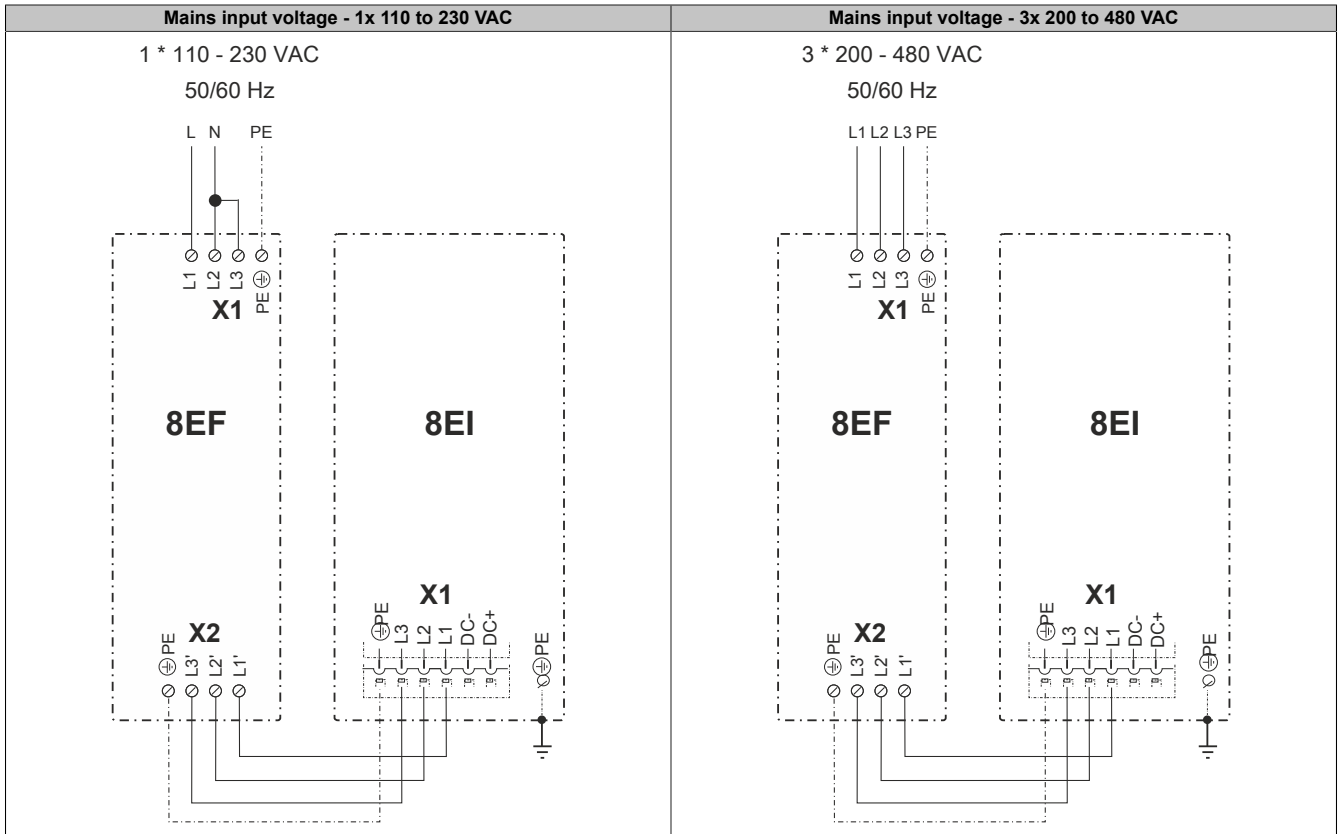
| Mains input voltage - 1x 110 to 230 VAC | Mains input voltage - 3x 200 to 480 VAC |
|---|---|
| 1 * 110 - 230 VAC<br>50/60 Hz<br>L N PE<br>L1 L2 L3 PE<br>X1<br>8EF<br>8EI<br>X1<br>PE L3 L2 L1 DC- DC+<br>PE<br>X2<br>PE L3' L2' L1' | 3 * 200 - 480 VAC<br>50/60 Hz<br>L1 L2 L3 PE<br>L1 L2 L3 PE<br>X1<br>8EF<br>8EI<br>X1<br>PE L3 L2 L1 DC- DC+<br>PE<br>X2<br>PE L3' L2' L1' |